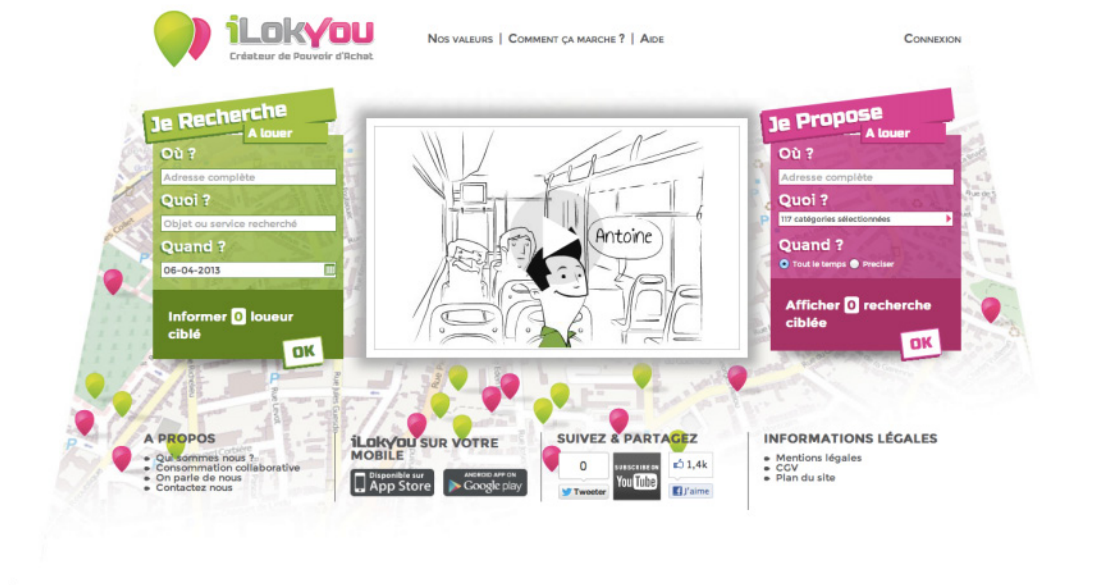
iLokYou
Créateur de Pouvoir d'Achat

Nos valeurs | Comment ça marche ? | Aide

Connexion

Je Recherche
A louer
Où ?
Adresse complète
Quoi ?
Objet ou service recherché
Quand ?
06-04-2013

Informer 0 loueur ciblé
OK

Antoine

Je Propose
A louer
Où ?
Adresse complète
Quoi ?
117 catégories sélectionnées
Quand ?
Tout le temps Préciser

Afficher 0 recherche ciblée
OK

A PROPOS
Qui sommes nous ?
Consommation collaborative
On parle de nous
Contactez nous

iLokYou SUR VOTRE MOBILE
Disponible sur App Store
ANDROID APP ON Google play

SUIVEZ & PARTAGEZ
0
Tweeter
SUBSCRIBE ON YouTube
1,4k
J'aime

INFORMATIONS LÉGALES
Mentions légales
CGV
Plan du site